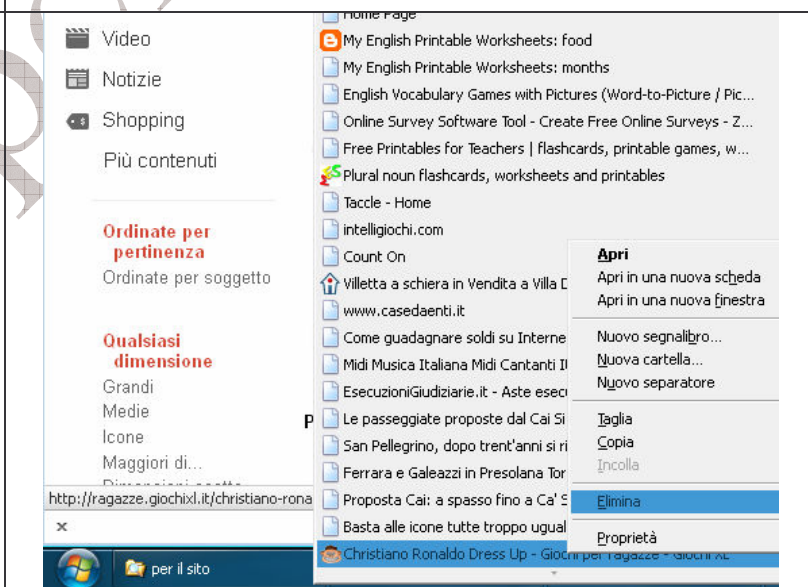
Video
Notizie
Shopping
Più contenuti

Ordinate per pertinenza
Ordinate per soggetto

Qualsiasi dimensione
Grandi
Medie
Icone
Maggiori di...
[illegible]

http://ragazze.giochixl.it/christiano-rona

×

per il sito

Home Page
My English Printable Worksheets: food
My English Printable Worksheets: months
English Vocabulary Games with Pictures (Word-to-Picture / Pic...
Online Survey Software Tool - Create Free Online Surveys - Z...
Free Printables for Teachers | flashcards, printable games, w...
Plural noun flashcards, worksheets and printables
Tacche - Home
intelligiochi.com
Count On
Villetta a schiera in Vendita a Villa D
www.casedaenti.it
Come guadagnare soldi su Interne
Midi Musica Italiana Midi Cantanti It
EsecuzioniGiudiziarie.it - Aste esec
Le passeggiate proposte dal Cai Si
San Pellegrino, dopo trent'anni si ri
Ferrara e Galeazzi in Presolana Tor
Proposta Cai: a spasso fino a Ca' S
Basta alle icone tutte troppo ugual
Christiano Ronaldo Dress Up - Giochi per ragazze - Giochi XL

P

Apri
Apri in una nuova scheda
Apri in una nuova finestra
Nuovo segnalibro...
Nuova cartella...
Nuovo separatore
Taglia
Copia
Incolla
Elimina
Proprietà